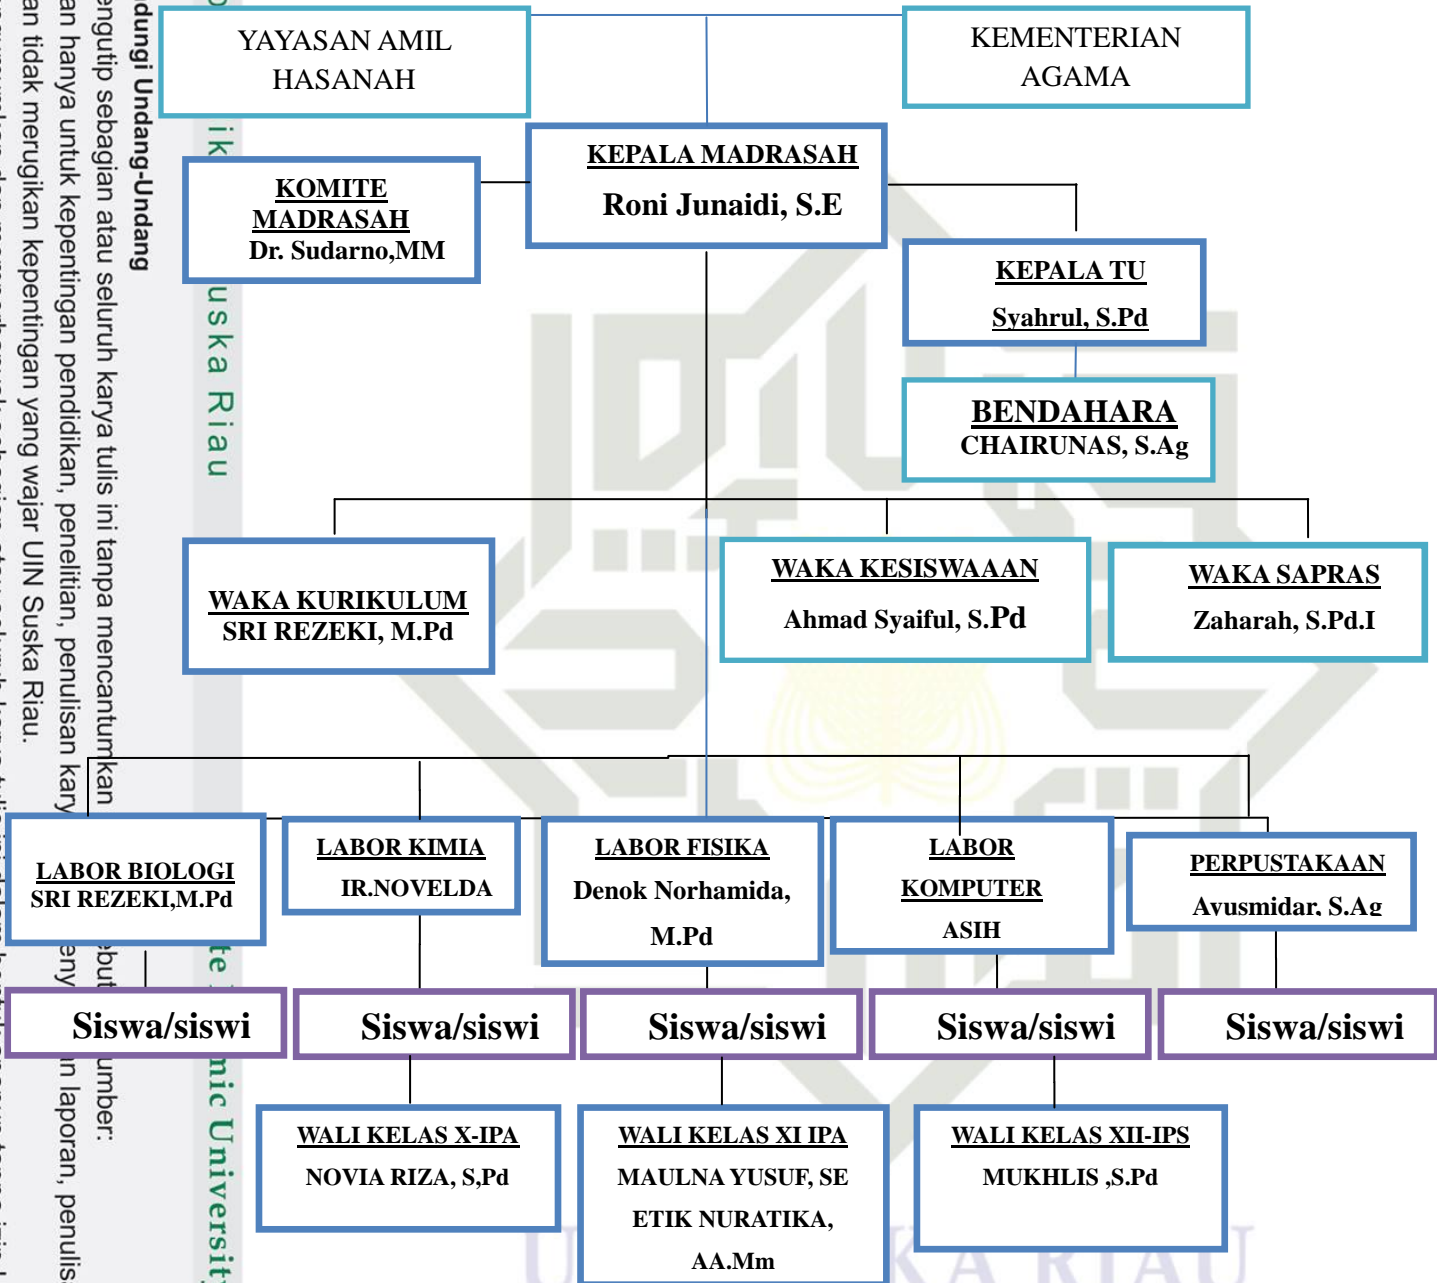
YAYASAN AMIL HASANAH

KEMENTERIAN AGAMA

KEPALA MADRASAH
Roni Junaidi, S.E

KOMITE MADRASAH
Dr. Sudarno,MM

KEPALA TU
Syahrul, S.Pd

BENDAHARA
CHAIRUNAS, S.Ag

WAKA KURIKULUM
SRI REZEKI, M.Pd

WAKA KESISWAAAN
Ahmad Syaiful, S.Pd

WAKA SAPRAS
Zaharah, S.Pd.I

LABOR BIOLOGI
SRI REZEKI,M.Pd

LABOR KIMIA
IR.NOVELDA

LABOR FISIKA
Denok Norhamida, M.Pd

LABOR KOMPUTER
ASIH

PERPUSTAKAAN
Avusmidar, S.Ag

Siswa/siswi

Siswa/siswi

Siswa/siswi

Siswa/siswi

Siswa/siswi

WALI KELAS X-IPA
NOVIA RIZA, S,Pd

WALI KELAS XI IPA
MAULNA YUSUF, SE
ETIK NURATIKA, AA.Mm

WALI KELAS XII-IPS
MUKHLIS ,S.Pd

dungi Undang-Undang
engutip sebagian atau seluruh karya tulis ini tanpa mencantumkan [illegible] ebut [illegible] umber:
an hanya untuk kepentingan pendidikan, penelitian, penulisan kary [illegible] eny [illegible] n laporan, penulis
an tidak merugikan kepentingan yang wajar UIN Suska Riau.

ik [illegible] uska Riau

te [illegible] mic Universit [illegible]

U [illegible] KA RIAU